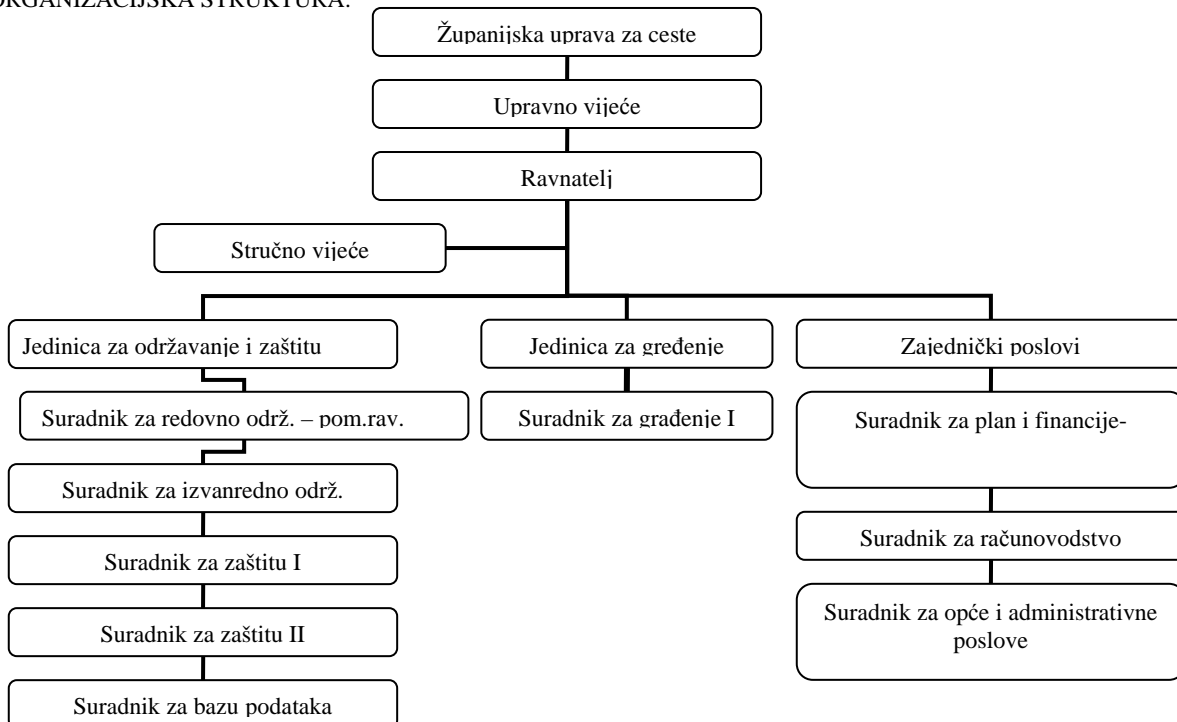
ORGANIZACIJSKA STRUKTURA:

Županijska uprava za ceste

Upravno vijeće

Ravnatelj

Stručno vijeće

Jedinica za održavanje i zaštitu

Suradnik za redovno održ. – pom.rav.

Suradnik za izvanredno održ.

Suradnik za zaštitu I

Suradnik za zaštitu II

Suradnik za bazu podataka

Jedinica za građenje

Suradnik za građenje I

Zajednički poslovi

Suradnik za plan i financije-

Suradnik za računovodstvo

Suradnik za opće i administrativne poslove